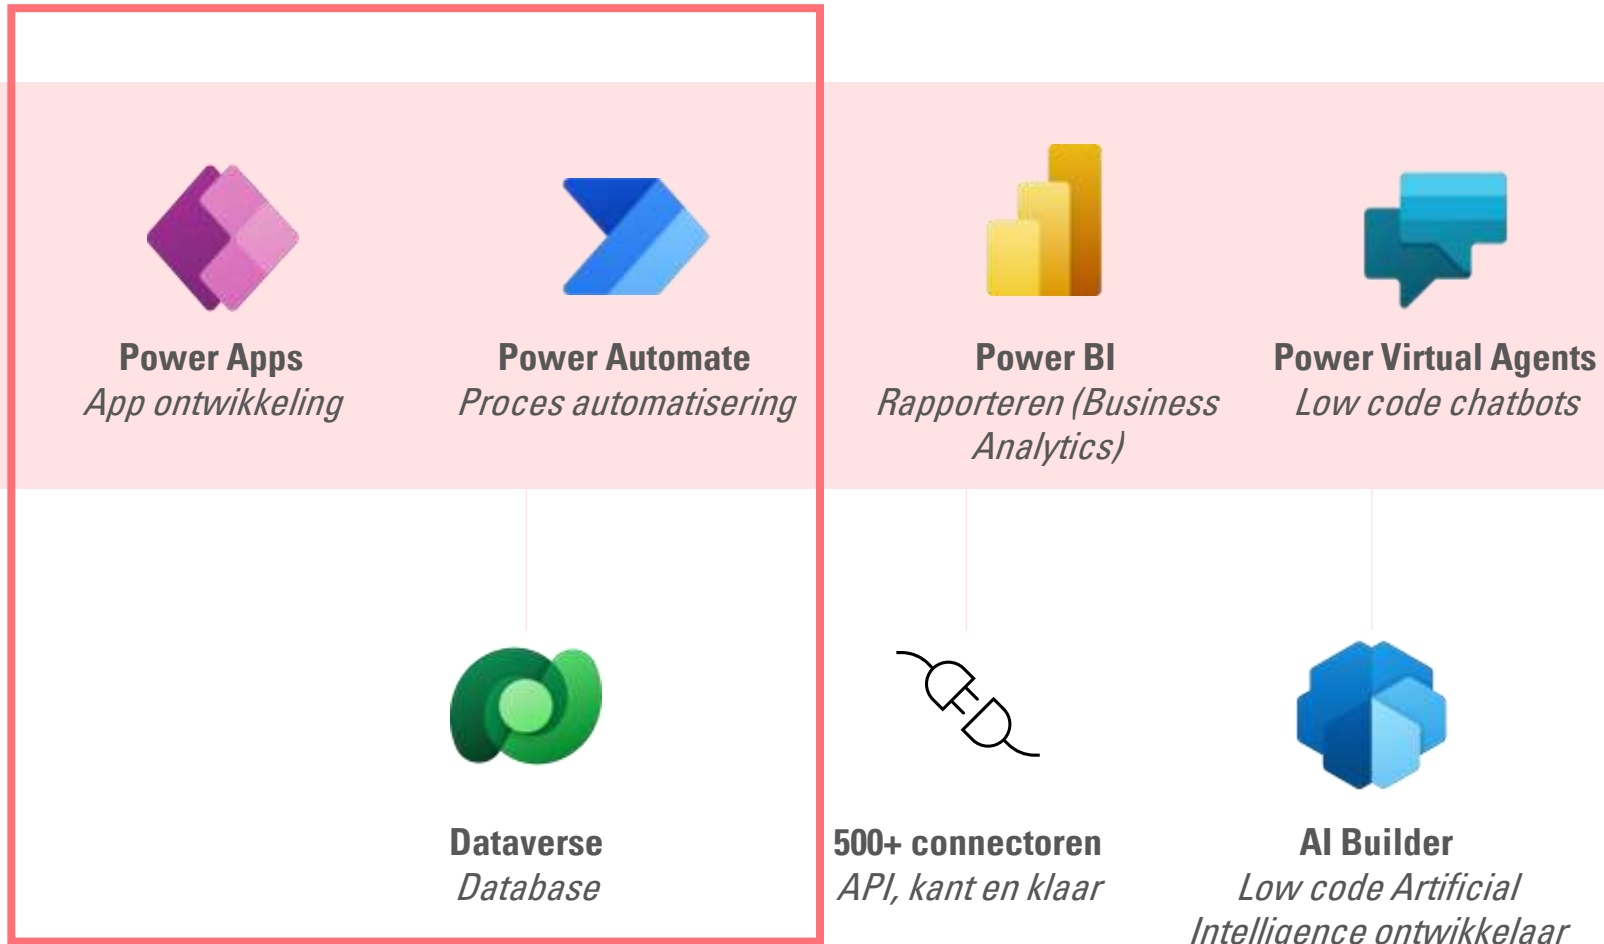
Power Apps
App ontwikkeling

Power Automate
Proces automatisering

Power BI
Rapporteren (Business Analytics)

Power Virtual Agents
Low code chatbots

Dataverse
Database

500+ connectoren
API, kant en klaar

AI Builder
Low code Artificial Intelligence ontwikkelaar